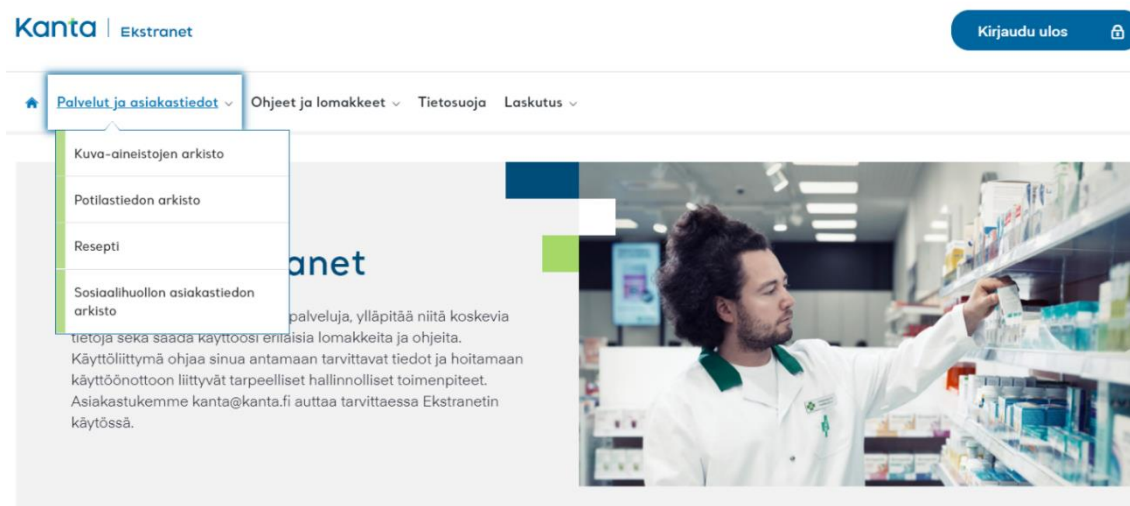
Kanta | Ekstranet

Kirjaudu ulos

Palvelut ja asiakastiedot ⌄ Ohjeet ja lomakkeet ⌄ Tietosuoja Laskutus ⌄

Kuva-aineistojen arkisto

Potilastiedon arkisto

Resepti

Sosiaalihuollon asiakastiedon arkisto

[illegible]anet

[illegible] palveluja, ylläpitää niitä koskevia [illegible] erilaisia lomakkeita ja ohjeita. Käyttöliittymä ohjaa sinua antamaan tarvittavat tiedot ja hoitamaan käyttöönottoon liittyvät tarpeelliset hallinnolliset toimenpiteet. Asiakastukemme kanta@kanta.fi auttaa tarvittaessa Ekstranetin käytössä.